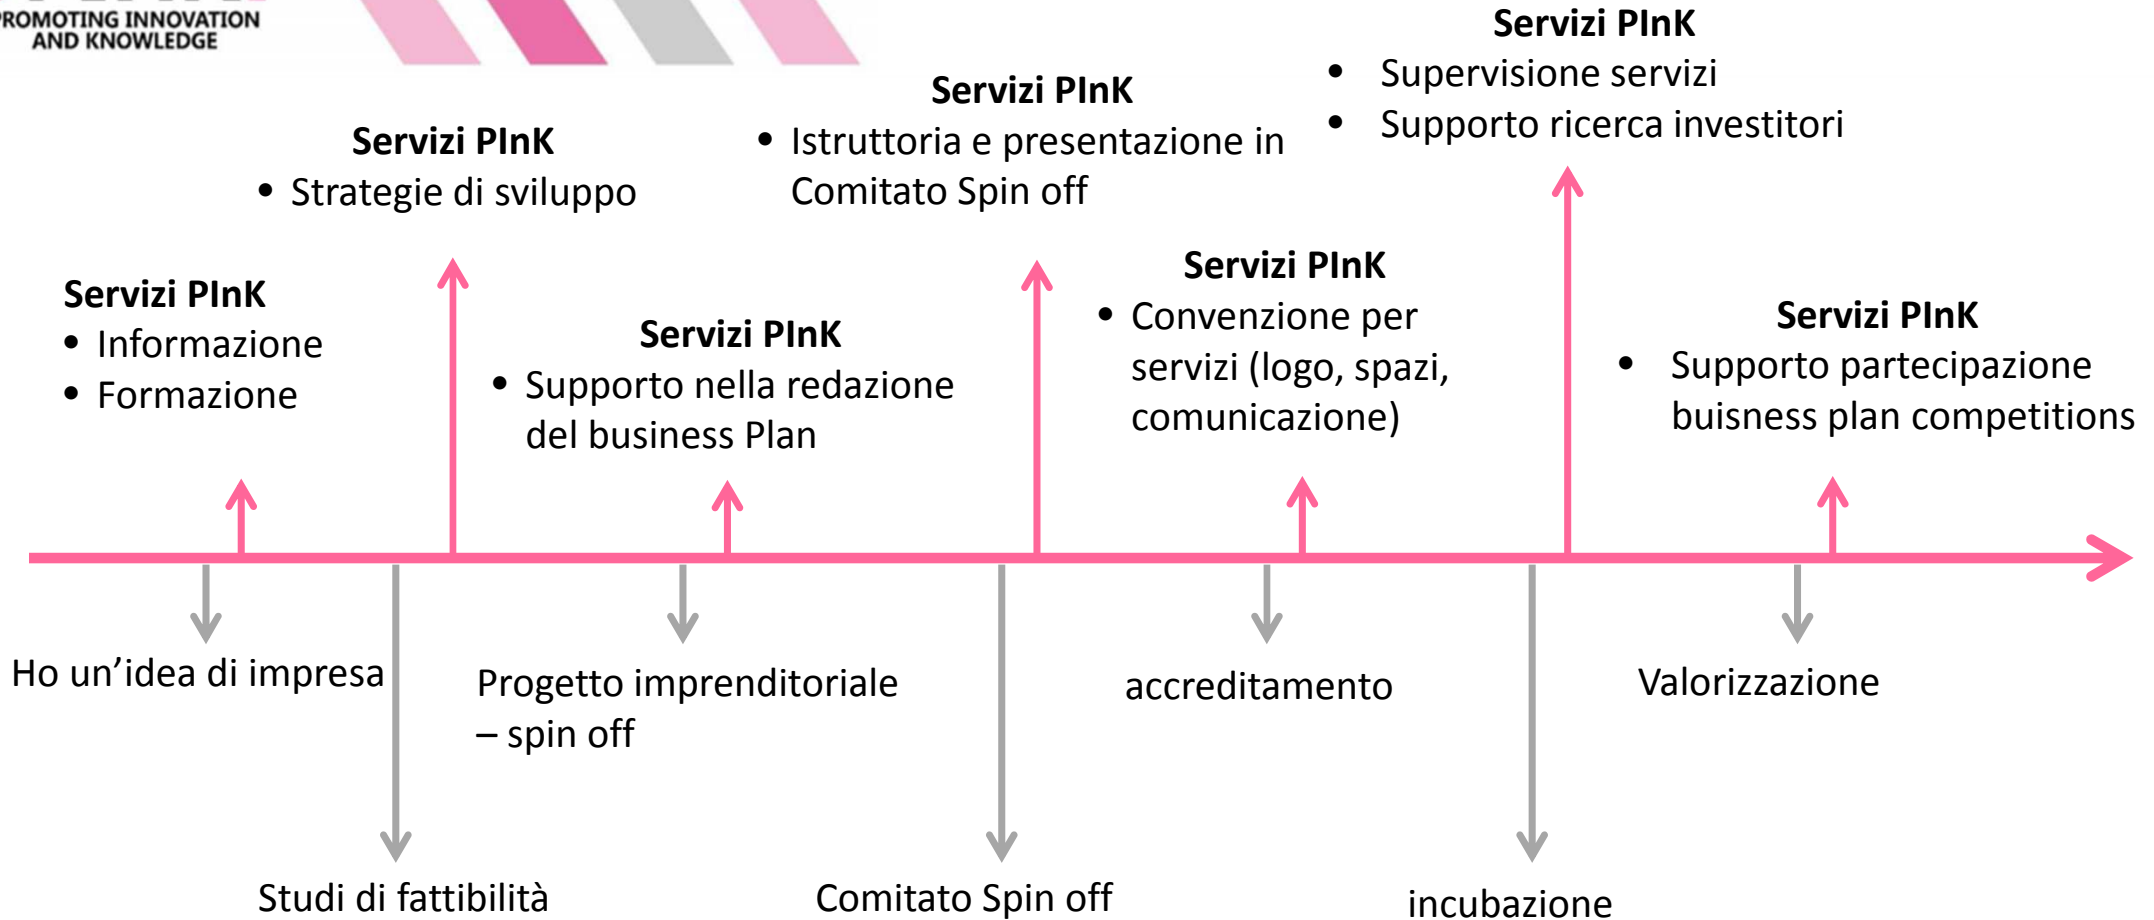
ROMOTING INNOVATION AND KNOWLEDGE

Servizi PInK
• Supervisione servizi
• Supporto ricerca investitori

Servizi PInK
• Istruttoria e presentazione in Comitato Spin off

Servizi PInK
• Strategie di sviluppo

Servizi PInK
• Informazione
• Formazione

Servizi PInK
• Supporto nella redazione del business Plan

Servizi PInK
• Convenzione per servizi (logo, spazi, comunicazione)

Servizi PInK
• Supporto partecipazione buisness plan competitions

Ho un’idea di impresa

Studi di fattibilità

Progetto imprenditoriale – spin off

Comitato Spin off

accreditamento

incubazione

Valorizzazione